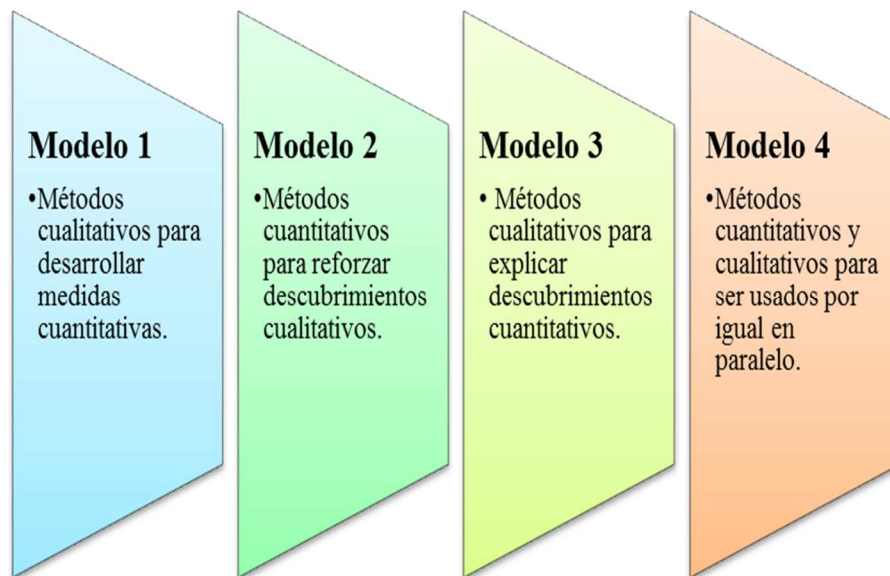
Modelo 1

•Métodos cualitativos para desarrollar medidas cuantitativas.

Modelo 2

•Métodos cuantitativos para reforzar descubrimientos cualitativos.

Modelo 3

• Métodos cualitativos para explicar descubrimientos cuantitativos.

Modelo 4

•Métodos cuantitativos y cualitativos para ser usados por igual en paralelo.